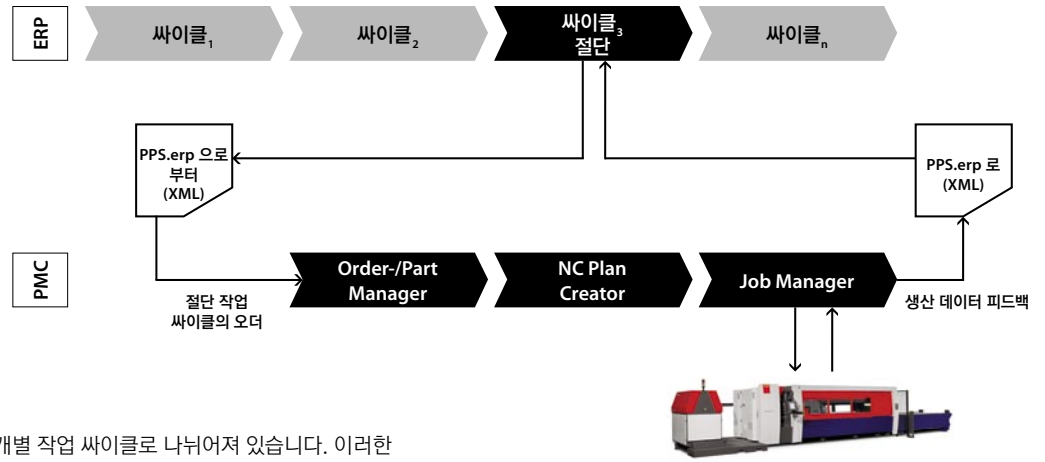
ERP

싸이클$_1$

싸이클$_2$

싸이클$_3$ 절단

싸이클$_n$

PPS.erp 으로부터 (XML)

PPS.erp 로 (XML)

PMC

Order-/Part Manager

NC Plan Creator

Job Manager

절단 작업 싸이클의 오더

생산 데이터 피드백

개별 작업 싸이클로 나뉘어져 있습니다. 이러한